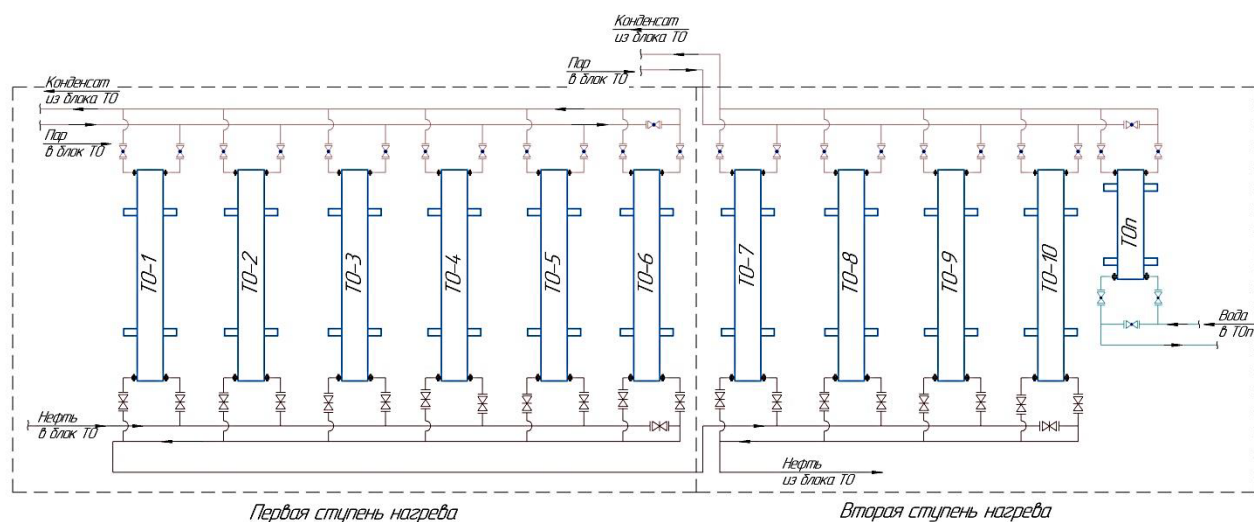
Конденсат из блока ТО

Пар в блок ТО

Конденсат из блока ТО

Пар в блок ТО

ТО-1

ТО-2

ТО-3

ТО-4

ТО-5

ТО-6

ТО-7

ТО-8

ТО-9

ТО-10

ТОп

Вода в ТОп

Нефть в блок ТО

Нефть из блока ТО

Первая ступень нагрева

Вторая ступень нагрева